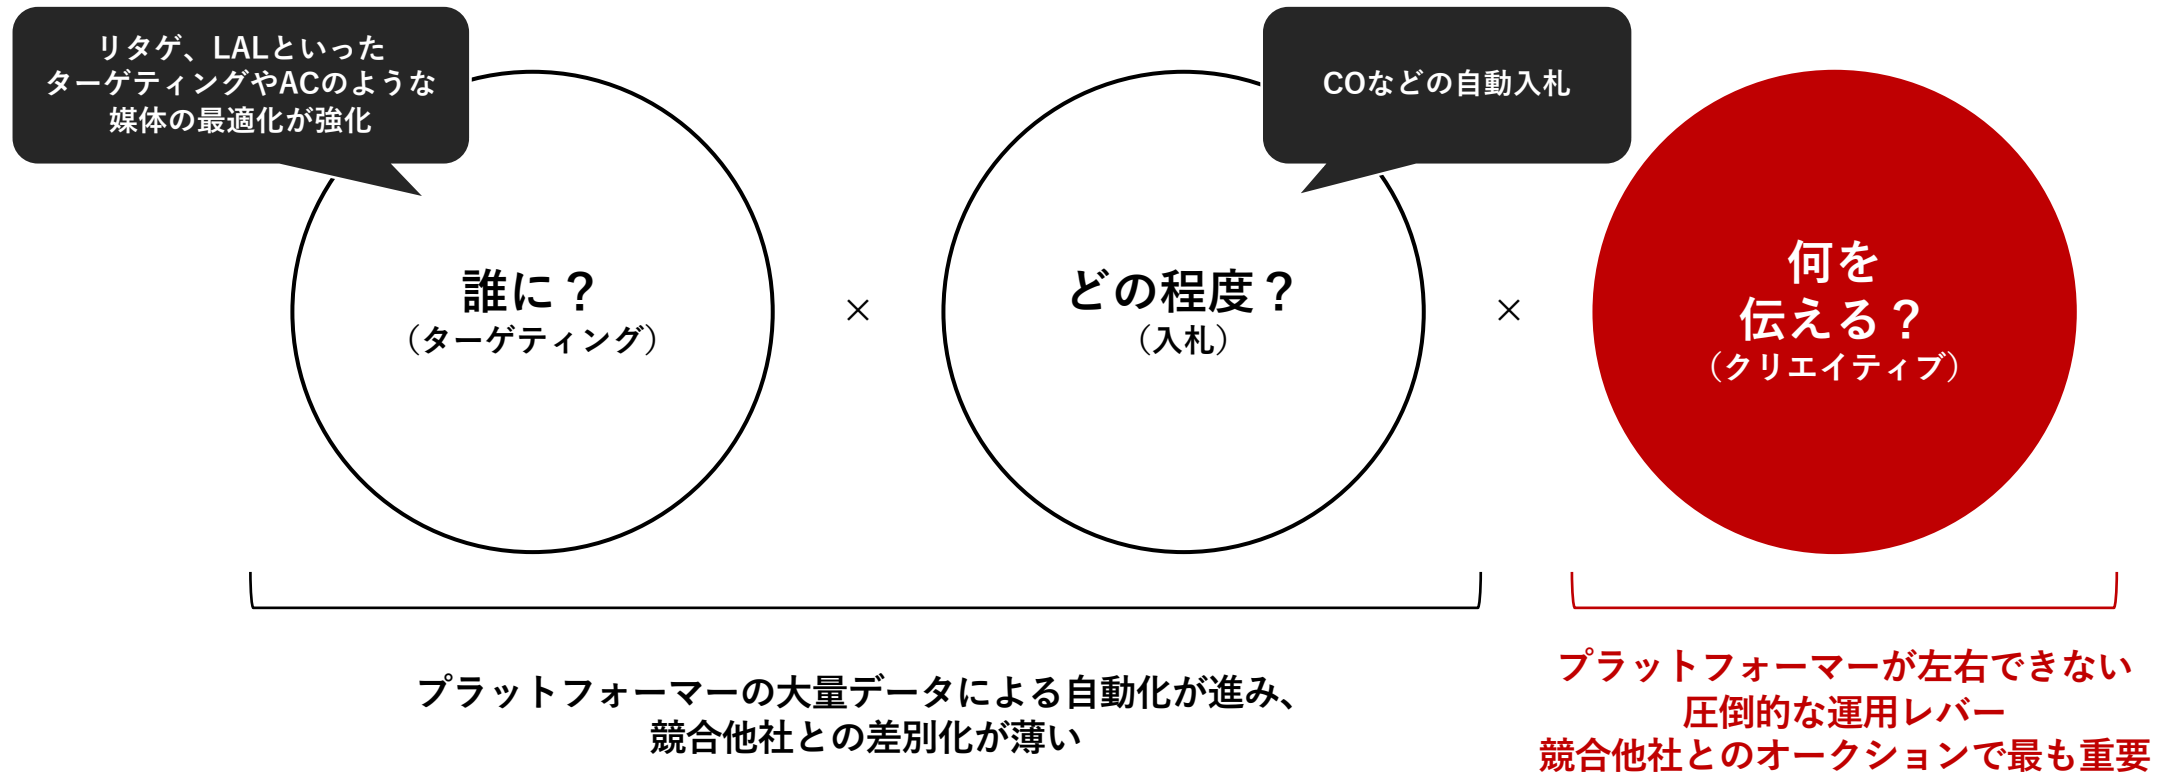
リタゲ、LALといった
ターゲティングやACのような
媒体の最適化が強化

COなどの自動入札

誰に？
（ターゲティング）

×

どの程度？
（入札）

×

何を
伝える？
（クリエイティブ）

プラットフォーマーの大量データによる自動化が進み、
競合他社との差別化が薄い

プラットフォーマーが左右できない
圧倒的な運用レバー
競合他社とのオークションで最も重要